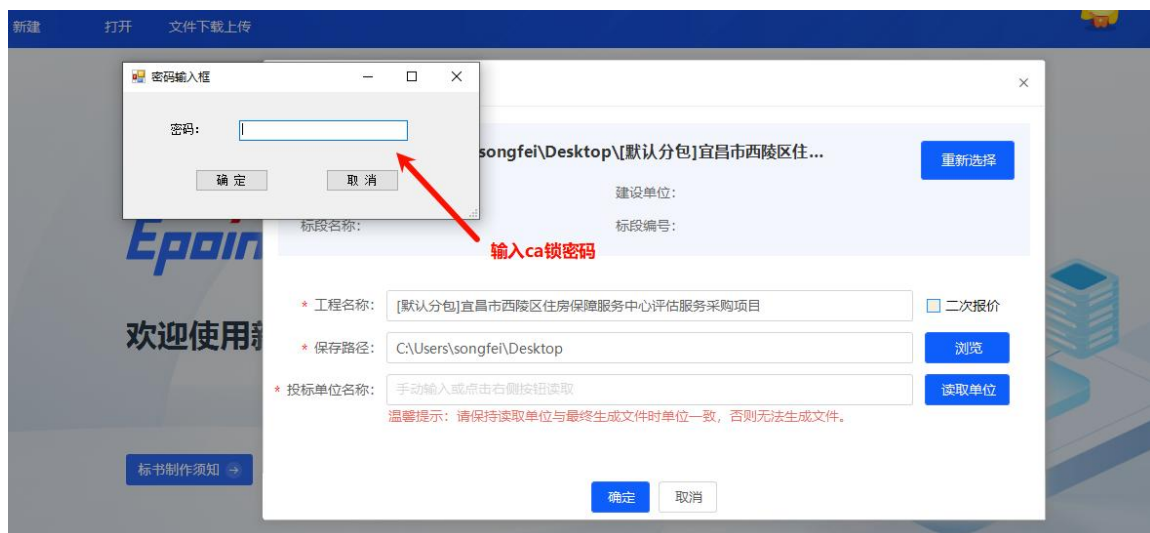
新建 打开 文件下载上传

密码输入框

密码：

确 定 取 消

songfei\Desktop\[默认分包]宜昌市西陵区住...

重新选择

建设单位：

标段名称： 标段编号：

输入ca锁密码

Epoin

欢迎使用新

* 工程名称： [默认分包]宜昌市西陵区住房保障服务中心评估服务采购项目 二次报价

* 保存路径： C:\Users\songfei\Desktop 浏览

* 投标单位名称： 手动输入或点击右侧按钮读取 读取单位

温馨提示：请保持读取单位与最终生成文件时单位一致，否则无法生成文件。

标书制作须知

确定 取消